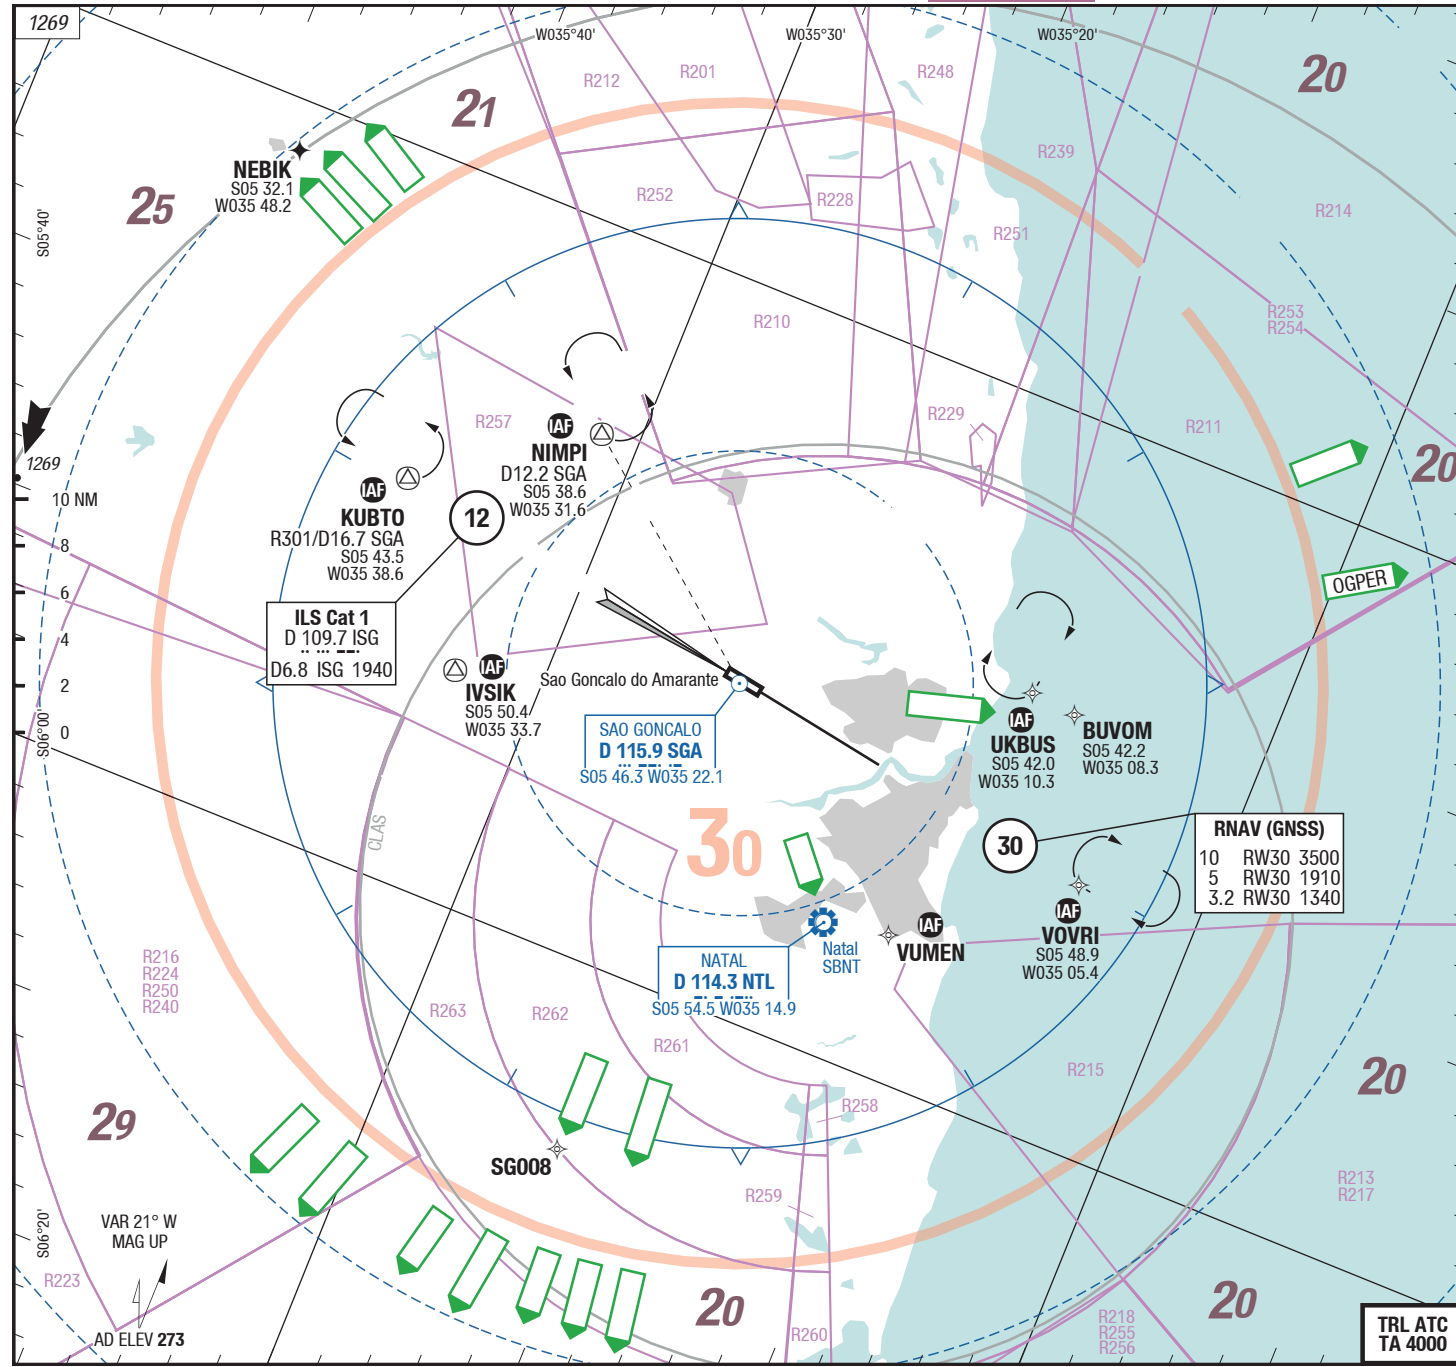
1269

W035°40'

W035°30'

W035°20'

R212

R201

R248

21

20

25

NEBIK
S05 32.1
W035 48.2

R239

R252

R228

R214

S05°40'

R251

R210

R253
R254

R257

R229

R211

IAF
NIMPI
D12.2 SGA
S05 38.6
W035 31.6

1269

10 NM

IAF
KUBTO
R301/D16.7 SGA
S05 43.5
W035 38.6

12

20

8

6

OGPER

ILS Cat 1
D 109.7 ISG
D6.8 ISG 1940

4

2

0

IAF
IVSIK
S05 50.4
W035 33.7

Sao Goncalo do Amarante

S06°00'

SAO GONCALO
D 115.9 SGA
S05 46.3 W035 22.1

IAF
UKBUS
S05 42.0
W035 10.3

BUVOM
S05 42.2
W035 08.3

CLAS

30

30

RNAV (GNSS)
| 10 | RW30 | 3500 |
|---|---|---|
| 5 | RW30 | 1910 |
| 3.2 | RW30 | 1340 |

IAF
VUMEN

IAF
VOVRI
S05 48.9
W035 05.4

Natal
SBNT

NATAL
D 114.3 NTL
S05 54.5 W035 14.9

R216
R224
R250
R240

R263

R262

R261

R215

29

R258

20

SG008

R213
R217

VAR 21° W
MAG UP

R259

S06°20'

R223

20

20

AD ELEV 273

R260

R218
R255
R256

TRL ATC
TA 4000